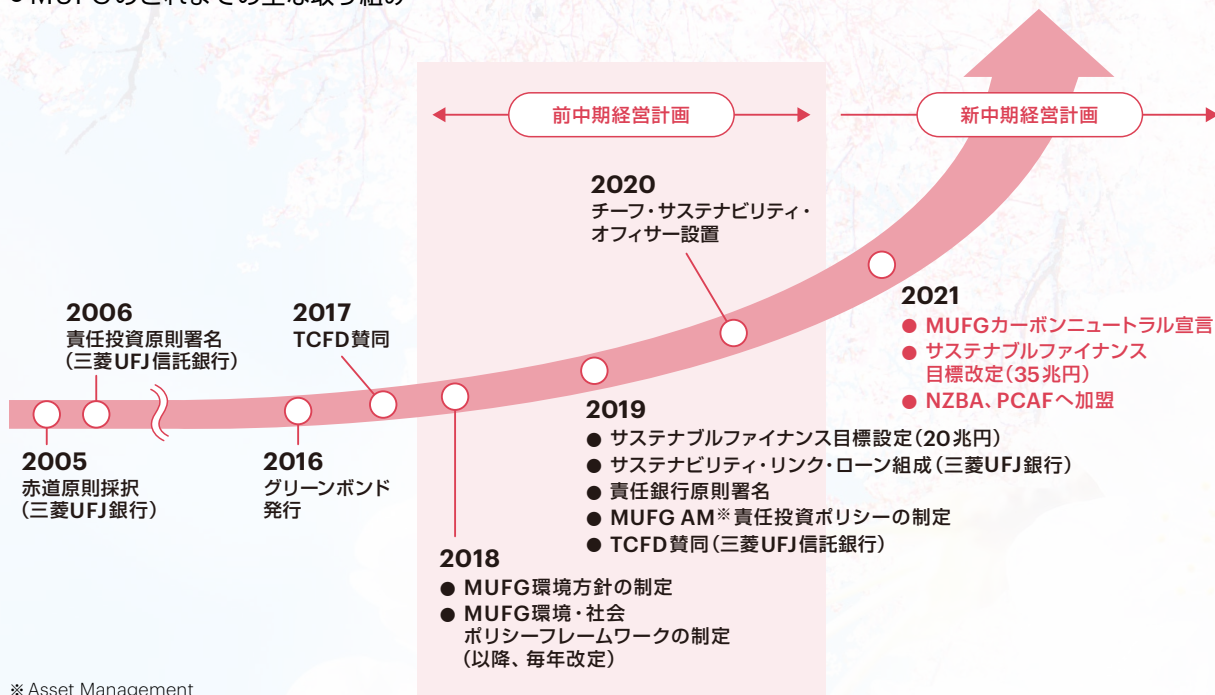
● MUFGのこれまでの主な取り組み

前中期経営計画

新中期経営計画

2020
チーフ・サステナビリティ・オフィサー設置

2006
責任投資原則署名（三菱UFJ信託銀行）

2017
TCFD賛同

2021
● MUFGカーボンニュートラル宣言
● サステナブルファイナンス目標改定（35兆円）
● NZBA、PCAFへ加盟

2019
● サステナブルファイナンス目標設定（20兆円）
● サステナビリティ・リンク・ローン組成（三菱UFJ銀行）
● 責任銀行原則署名
● MUFG AM※責任投資ポリシーの制定
● TCFD賛同（三菱UFJ信託銀行）

2005
赤道原則採択（三菱UFJ銀行）

2016
グリーンボンド発行

2018
● MUFG環境方針の制定
● MUFG環境・社会ポリシーフレームワークの制定（以降、毎年改定）

※ Asset Management